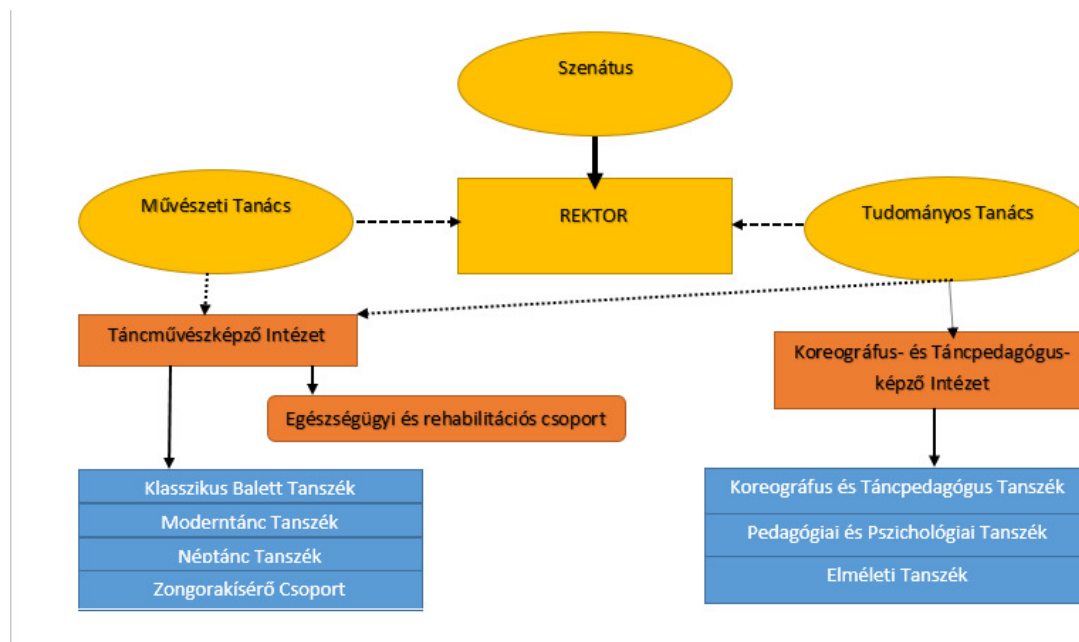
Szenátus

Művészeti Tanács

REKTOR

Tudományos Tanács

Táncművészképző Intézet

Egészségügyi és rehabilitációs csoport

Koreográfus- és Táncpedagógusképző Intézet

Klasszikus Balett Tanszék

Moderntánc Tanszék

Néptánc Tanszék

Zongorakísérő Csoport

Koreográfus és Táncpedagógus Tanszék

Pedagógiai és Pszichológiai Tanszék

Elméleti Tanszék